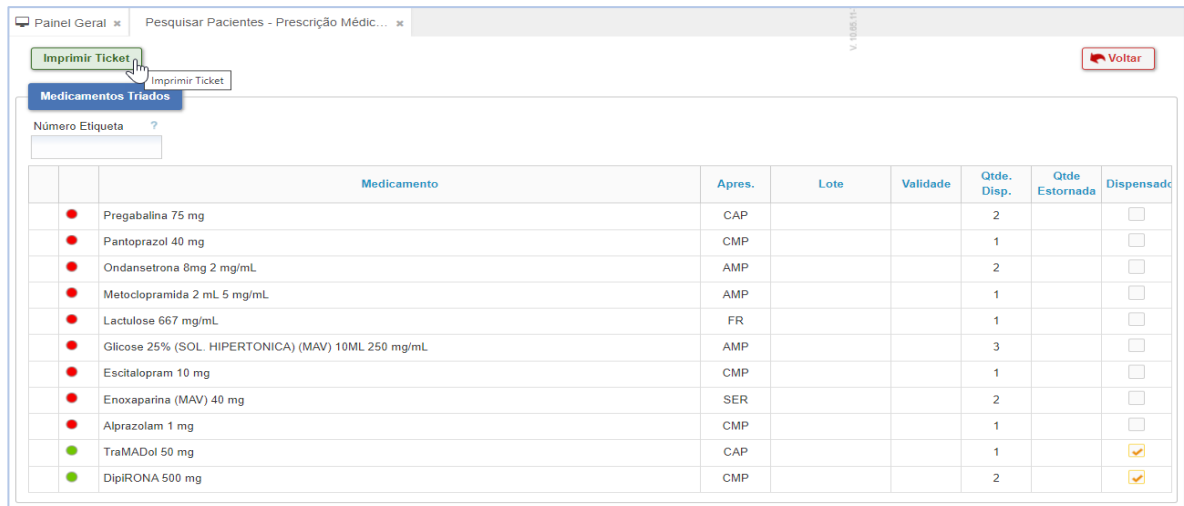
Painel Geral ×   Pesquisar Pacientes - Prescrição Médic... ×

V. 10.05.11-

Imprimir Ticket
Imprimir Ticket

Voltar

Medicamentos Triados

Número Etiqueta ?

| | | Medicamento | Apres. | Lote | Validade | Qtde. Disp. | Qtde Estornada | Dispensado |
|---|---|---|---|---|---|---|---|---|
| | | Pregabalina 75 mg | CAP | | | 2 | | |
| | | Pantoprazol 40 mg | CMP | | | 1 | | |
| | | Ondansetrona 8mg 2 mg/mL | AMP | | | 2 | | |
| | | Metoclopramida 2 mL 5 mg/mL | AMP | | | 1 | | |
| | | Lactulose 667 mg/mL | FR | | | 1 | | |
| | | Glicose 25% (SOL. HIPERTONICA) (MAV) 10ML 250 mg/mL | AMP | | | 3 | | |
| | | Escitalopram 10 mg | CMP | | | 1 | | |
| | | Enoxaparina (MAV) 40 mg | SER | | | 2 | | |
| | | Alprazolam 1 mg | CMP | | | 1 | | |
| | | TraMADol 50 mg | CAP | | | 1 | | ✓ |
| | | DipiRONA 500 mg | CMP | | | 2 | | ✓ |